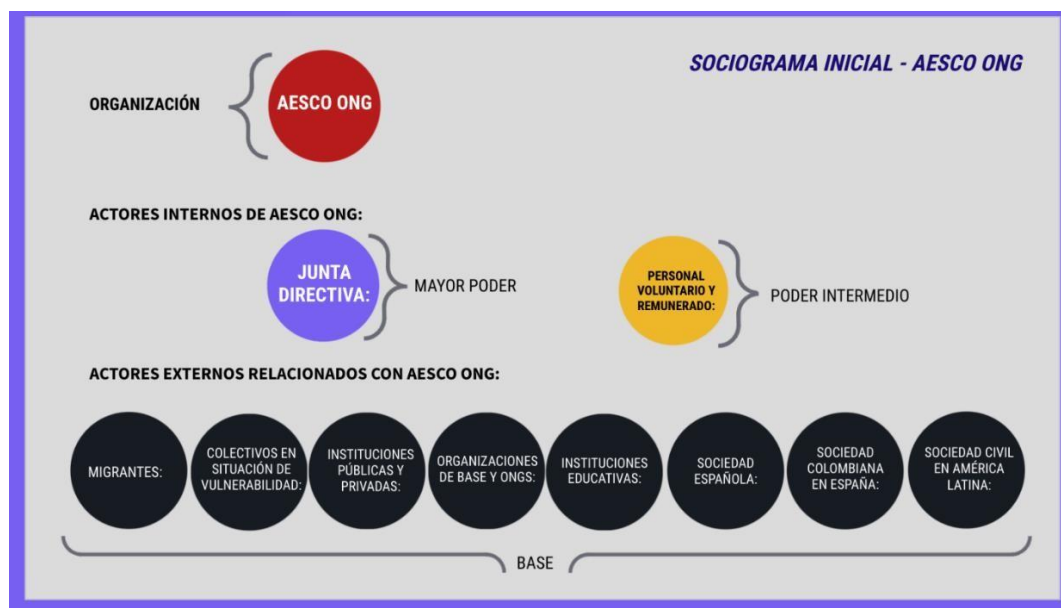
SOCIOGRAMA INICIAL - AESCO ONG

ORGANIZACIÓN

AESCO ONG

ACTORES INTERNOS DE AESCO ONG:

JUNTA DIRECTIVA:

MAYOR PODER

PERSONAL VOLUNTARIO Y REMUNERADO:

PODER INTERMEDIO

ACTORES EXTERNOS RELACIONADOS CON AESCO ONG:

MIGRANTES:

COLECTIVOS EN SITUACIÓN DE VULNERABILIDAD:

INSTITUCIONES PÚBLICAS Y PRIVADAS:

ORGANIZACIONES DE BASE Y ONGS:

INSTITUCIONES EDUCATIVAS:

SOCIEDAD ESPAÑOLA:

SOCIEDAD COLOMBIANA EN ESPAÑA:

SOCIEDAD CIVIL EN AMÉRICA LATINA:

BASE